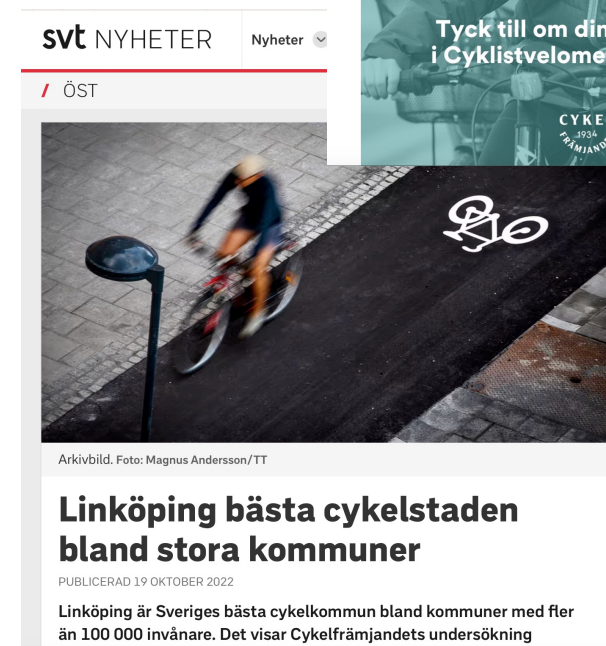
svt NYHETER

Nyheter

/ ÖST

Tyck till om din
i Cyklistvelome

CYKE
1934
FRÄMJAND

Arkivbild. Foto: Magnus Andersson/TT

Linköping bästa cykelstaden bland stora kommuner

PUBLICERAD 19 OKTOBER 2022

Linköping är Sveriges bästa cykelkommun bland kommuner med fler än 100 000 invånare. Det visar Cykelfrämjandets undersökning